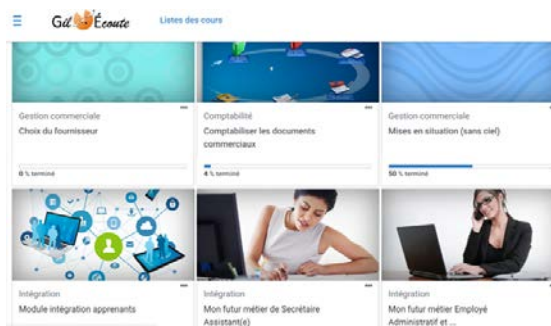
Gil Écoute Listes des cours

Gestion commerciale
Choix du fournisseur
0 % terminé

Comptabilité
Comptabiliser les documents commerciaux
4 % terminé

Gestion commerciale
Mises en situation (sans ciel)
50 % terminé

Intégration
Module intégration apprenants

Intégration
Mon futur métier de Secrétaire Assistant(e)

Intégration
Mon futur métier Employé Administratif et ...